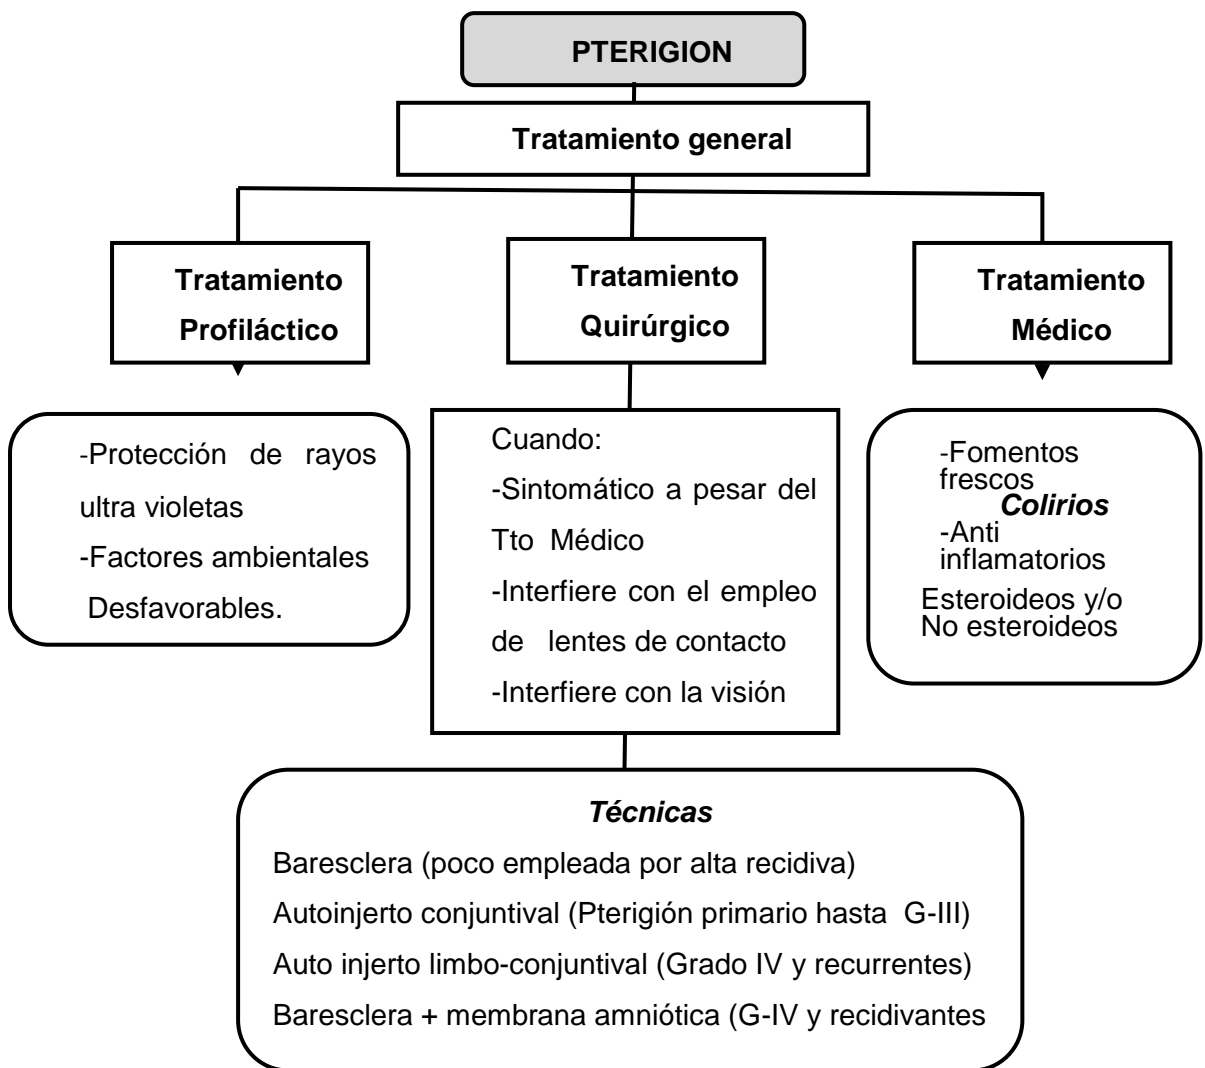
PTERIGION

Tratamiento general

Tratamiento Profiláctico

Tratamiento Quirúrgico

Tratamiento Médico

-Protección de rayos ultra violetas
-Factores ambientales Desfavorables.

Cuando:
-Sintomático a pesar del Tto Médico
-Interfiere con el empleo de lentes de contacto
-Interfiere con la visión

-Fomentos frescos
Colirios
-Anti inflamatorios
Esteroideos y/o No esteroideos

Técnicas
Baresclera (poco empleada por alta recidiva)
Autoinjerto conjuntival (Pterigión primario hasta G-III)
Auto injerto limbo-conjuntival (Grado IV y recurrentes)
Baresclera + membrana amniótica (G-IV y recidivantes